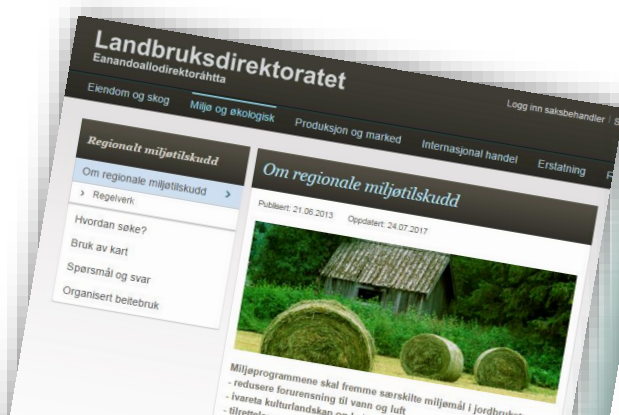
Landbruksdirektoratet
Eanandoallodirektoráhtta

Eiendom og skog
Miljø og økologisk
Produksjon og marked
Internasjonal handel
Erstatning
Logg inn saksbehandler

Regionalt miljøtilskudd
Om regionale miljøtilskudd
> Regelverk
Hvordan søke?
Bruk av kart
Spørsmål og svar
Organisert beitebruk

Om regionale miljøtilskudd
Publisert: 21.06.2013 Oppdatert: 24.07.2017

Miljøprogrammene skal fremme særskilte miljømål i jordbruket
- redusere forurensning til vann og luft
- ivareta kulturlandskap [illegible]
- tilrette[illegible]